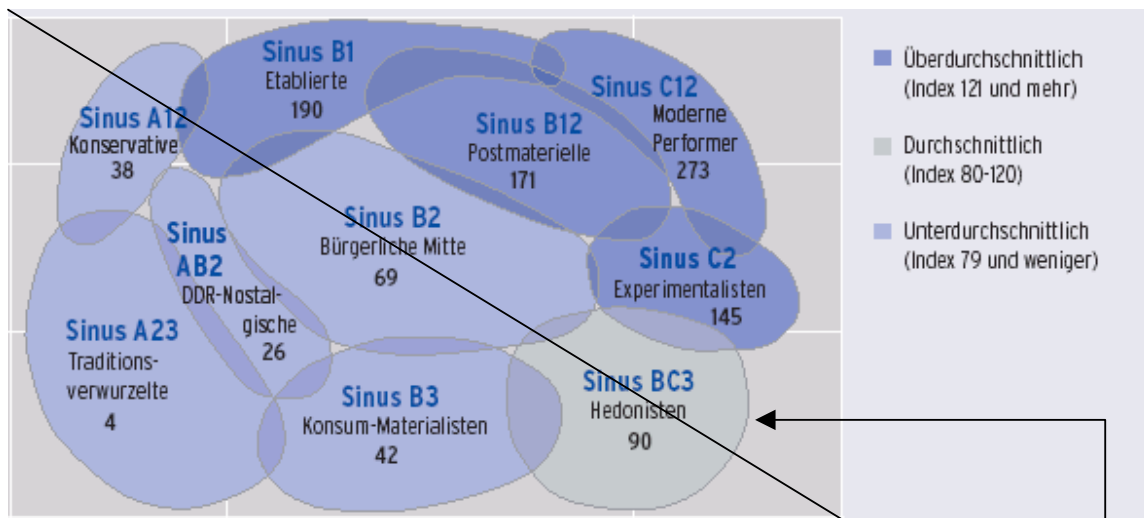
Sinus B1
Etablierte
190

Sinus C12
Moderne Performer
273

Sinus A12
Konservative
38

Sinus B12
Postmaterielle
171

Sinus AB2
DDR-Nostalgische
26

Sinus B2
Bürgerliche Mitte
69

Sinus C2
Experimentalisten
145

Sinus A23
Traditionsverwurzelte
4

Sinus B3
Konsum-Materialisten
42

Sinus BC3
Hedonisten
90

Überdurchschnittlich (Index 121 und mehr)

Durchschnittlich (Index 80-120)

Unterdurchschnittlich (Index 79 und weniger)